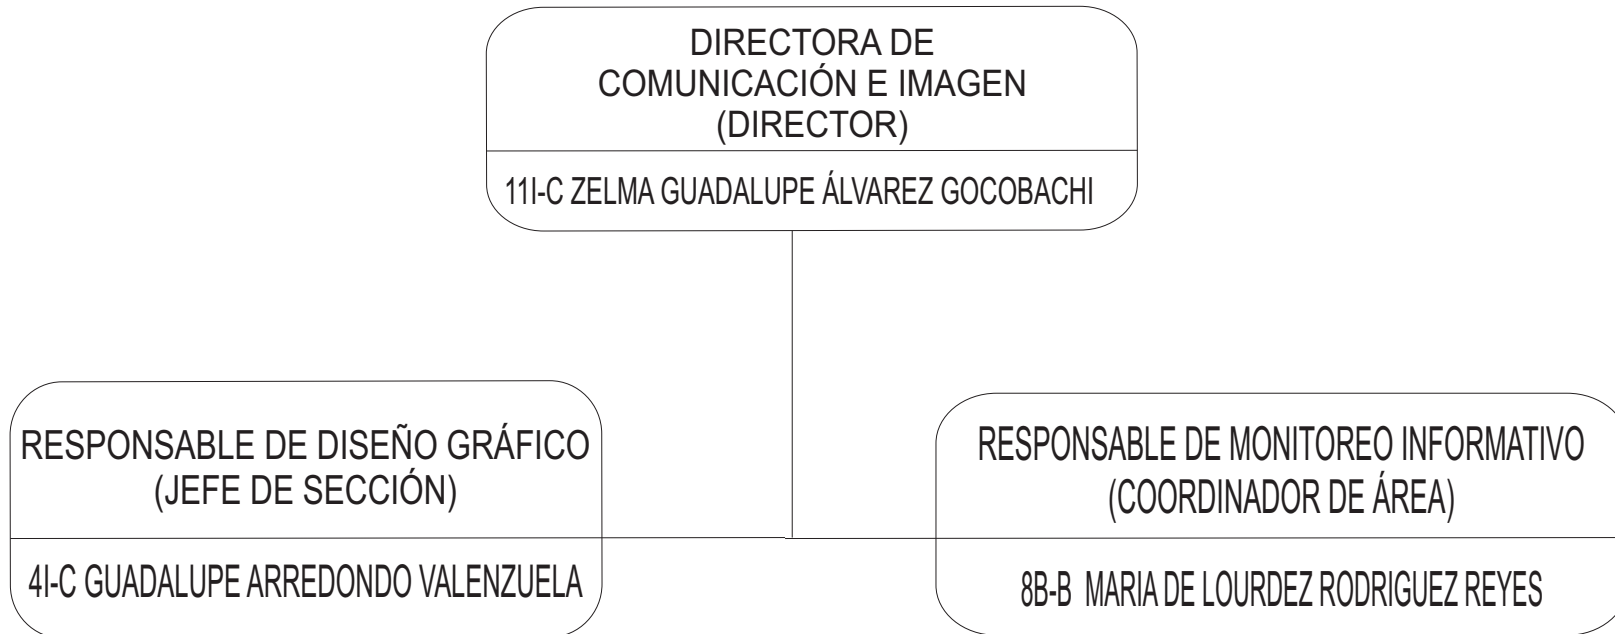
DIRECTORA DE COMUNICACIÓN E IMAGEN (DIRECTOR)

11I-C ZELMA GUADALUPE ÁLVAREZ GOCOBACHI

RESPONSABLE DE DISEÑO GRÁFICO (JEFE DE SECCIÓN)

4I-C GUADALUPE ARREDONDO VALENZUELA

RESPONSABLE DE MONITOREO INFORMATIVO (COORDINADOR DE ÁREA)

8B-B MARIA DE LOURDEZ RODRIGUEZ REYES